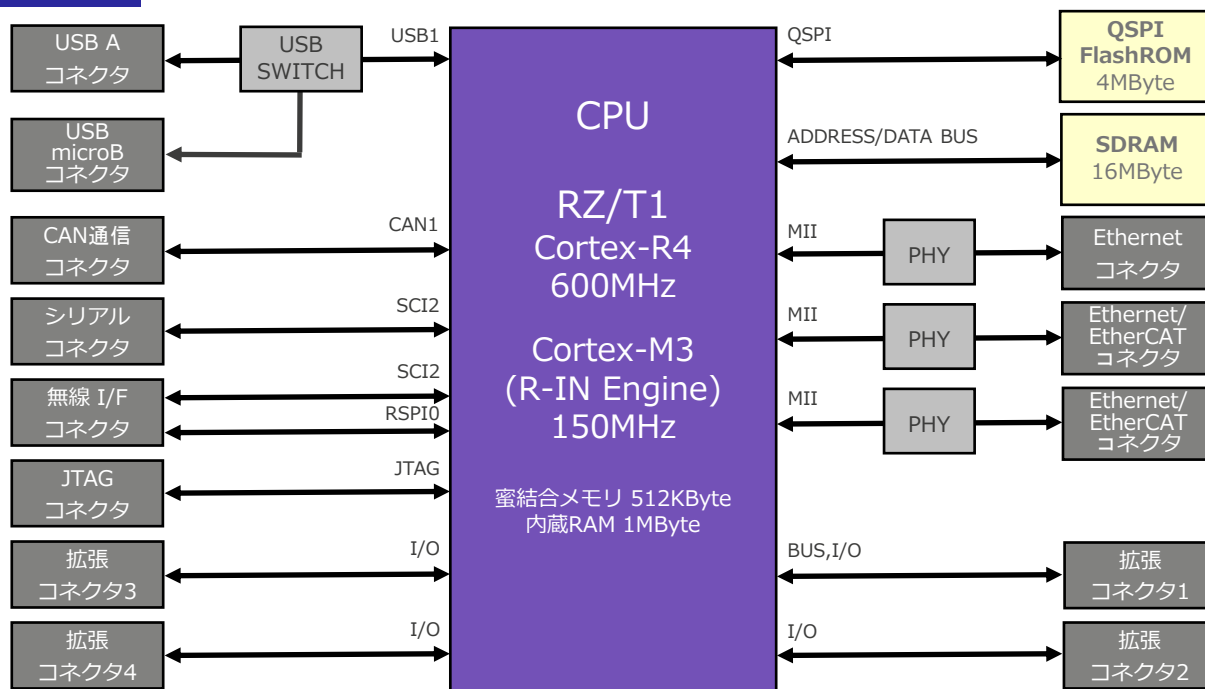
USB A
コネクタ

USB
SWITCH

USB1

USB
microB
コネクタ

CAN通信
コネクタ

CAN1

シリアル
コネクタ

SCI2

無線 I/F
コネクタ

SCI2

RSPI0

JTAG
コネクタ

JTAG

拡張
コネクタ3

I/O

拡張
コネクタ4

I/O

CPU

RZ/T1
Cortex-R4
600MHz

Cortex-M3
(R-IN Engine)
150MHz

密結合メモリ 512KByte
内蔵RAM 1MByte

QSPI

QSPI
FlashROM
4MByte

ADDRESS/DATA BUS

SDRAM
16MByte

MII

PHY

Ethernet
コネクタ

MII

PHY

Ethernet/
EtherCAT
コネクタ

MII

PHY

Ethernet/
EtherCAT
コネクタ

BUS,I/O

拡張
コネクタ1

I/O

拡張
コネクタ2